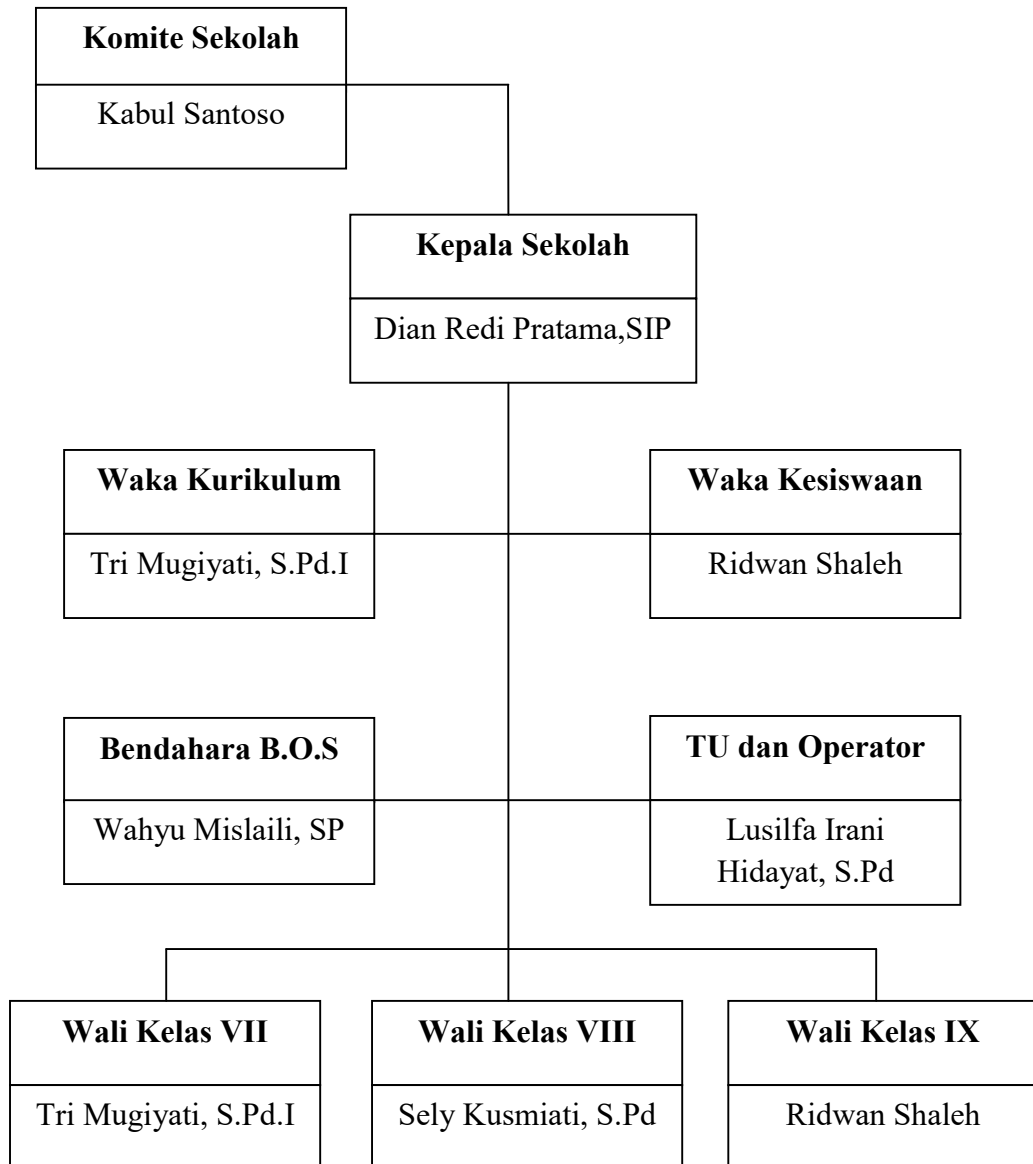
Komite Sekolah
Kabul Santoso

Kepala Sekolah
Dian Redi Pratama,SIP

Waka Kurikulum
Tri Mugiyati, S.Pd.I

Waka Kesiswaan
Ridwan Shaleh

Bendahara B.O.S
Wahyu Mislaili, SP

TU dan Operator
Lusilfa Irani Hidayat, S.Pd

Wali Kelas VII
Tri Mugiyati, S.Pd.I

Wali Kelas VIII
Sely Kusmiati, S.Pd

Wali Kelas IX
Ridwan Shaleh